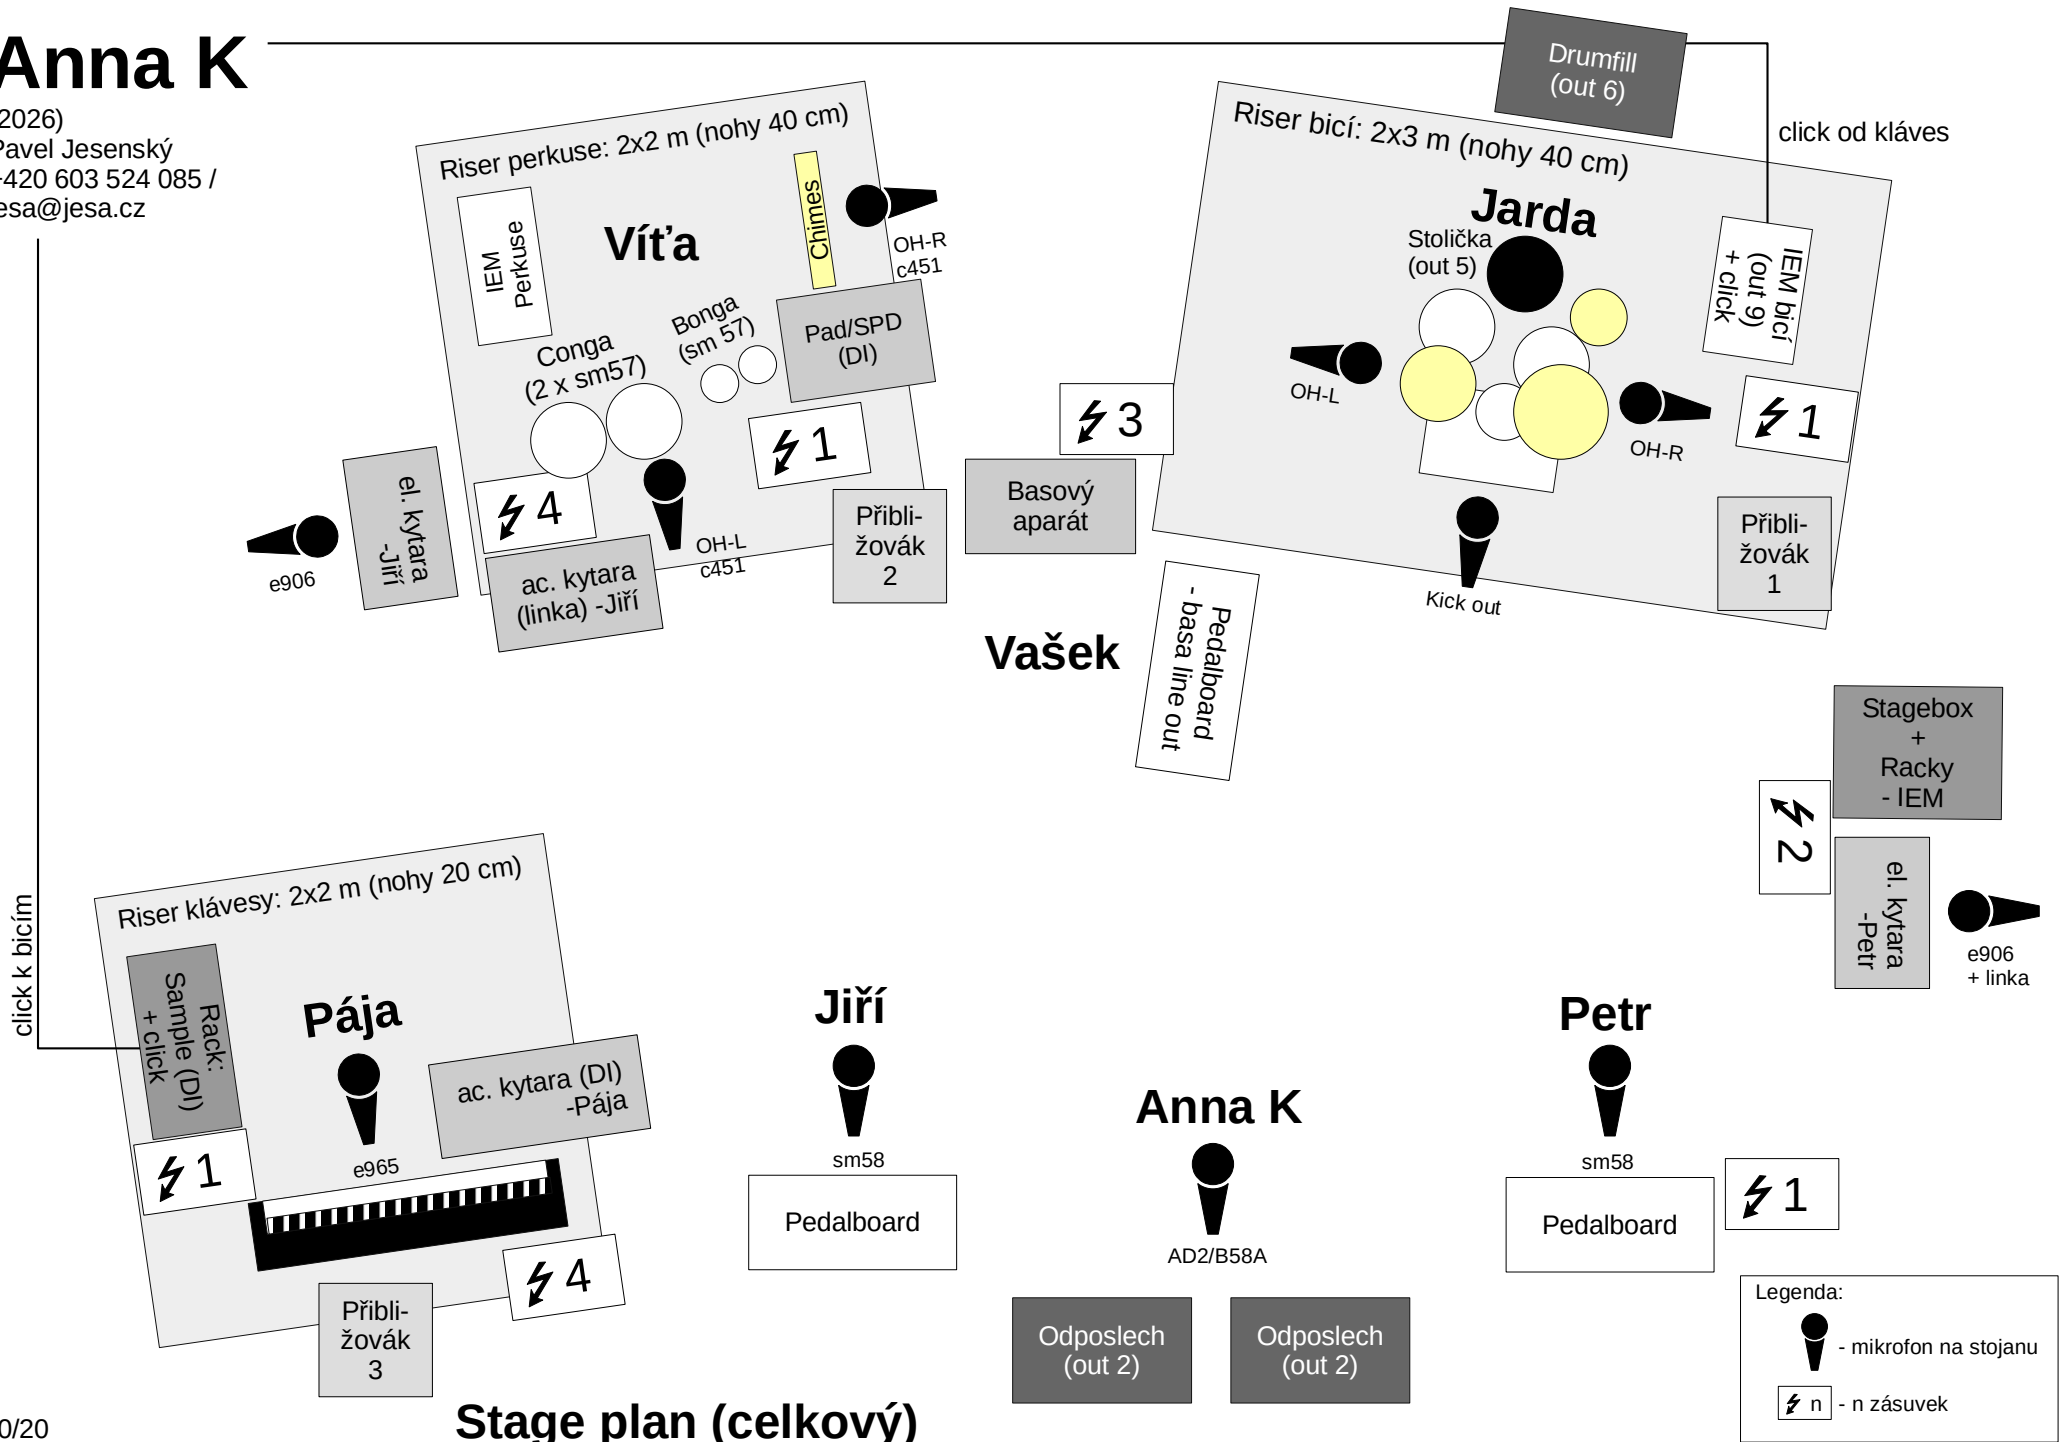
Anna K

2026)
Pavel Jesenský
-420 603 524 085 /
esa@jesa.cz

Drumfill (out 6)

click od kláves

Riser perkuse: 2x2 m (nohy 40 cm)

Víťa

IEM Perkuse

Chimes

OH-R c451

Bonga (sm 57)

Conga (2 x sm57)

Pad/SPD (DI)

1

4

OH-L c451

el. kytara -Jiří

e906

ac. kytara (linka) -Jiří

Přibližovák 2

Riser bicí: 2x3 m (nohy 40 cm)

Jarda

Stolička (out 5)

IEM bicí (out 9) + click

OH-L

OH-R

3

1

Basový aparát

Kick out

Přibližovák 1

Vašek

Pedalboard - basa line out

Stagebox + Racky - IEM

2

el. kytara -Petr

e906 + linka

click k bicím

Riser klávesy: 2x2 m (nohy 20 cm)

Rack: Sample (DI) + click

Pája

ac. kytara (DI) -Pája

e965

1

4

Přibližovák 3

Jiří

sm58

Pedalboard

Anna K

AD2/B58A

Petr

sm58

Pedalboard

1

Odposlech (out 2)

Odposlech (out 2)

Legenda:
- mikrofon na stojanu
n - n zásuvek

0/20

Stage plan (celkový)